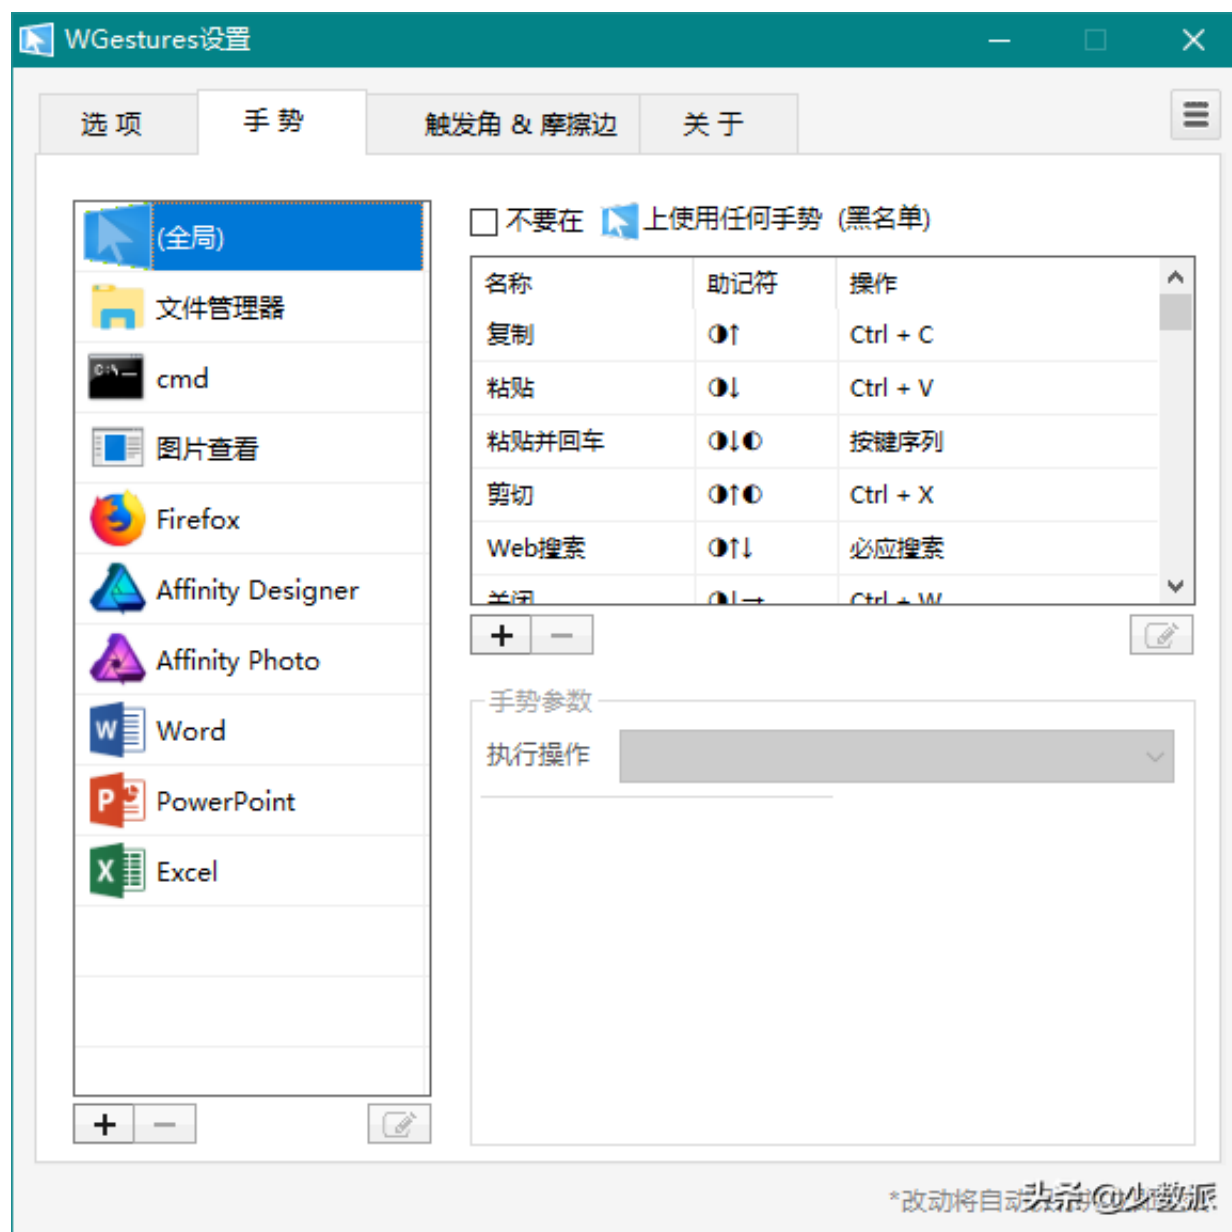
WGestures设置

选 项
手 势
触发角 & 摩擦边
关 于

(全局)
文件管理器
cmd
图片查看
Firefox
Affinity Designer
Affinity Photo
Word
PowerPoint
Excel

+ −

不要在 上使用任何手势 (黑名单)

| 名称 | 助记符 | 操作 |
|---|---|---|
| 复制 | ◑↑ | Ctrl + C |
| 粘贴 | ◑↓ | Ctrl + V |
| 粘贴并回车 | ◑↓◐ | 按键序列 |
| 剪切 | ◑↑◐ | Ctrl + X |
| Web搜索 | ◑↑↓ | 必应搜索 |
| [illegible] | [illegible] | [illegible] |

+ −

手势参数
执行操作

*改动将自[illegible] 头条 @少数派